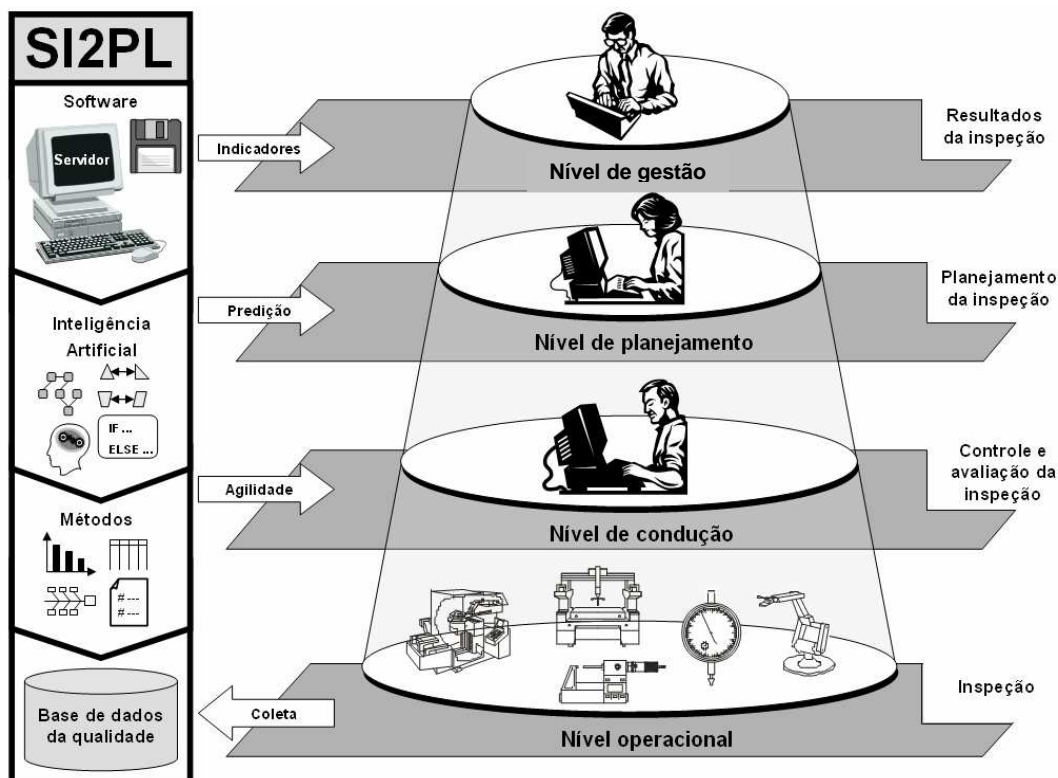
SI2PL

Software

Servidor

Inteligência Artificial

IF ...
ELSE ...

Métodos

# ---
# ---

Base de dados da qualidade

Indicadores

Nível de gestão

Resultados da inspeção

Predição

Nível de planejamento

Planejamento da inspeção

Agilidade

Nível de condução

Controle e avaliação da inspeção

Coleta

Nível operacional

Inspeção